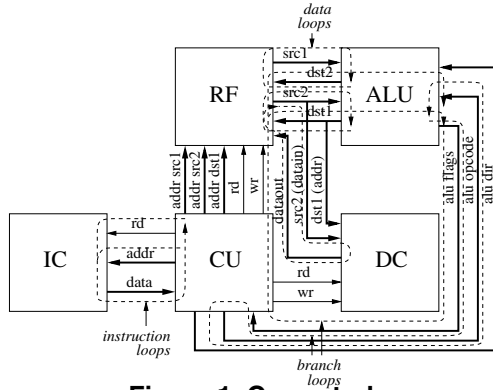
data loops

RF

ALU

src1

dst2

src2

dst1

addr src1

addr src2

addr dst1

rd

wr

dataout

src2 (datain)

dst1 (addr)

alu flags

alu opcode

alu dir

IC

rd

addr

data

CU

DC

rd

wr

instruction loops

branch loops

Figure 1. Case study